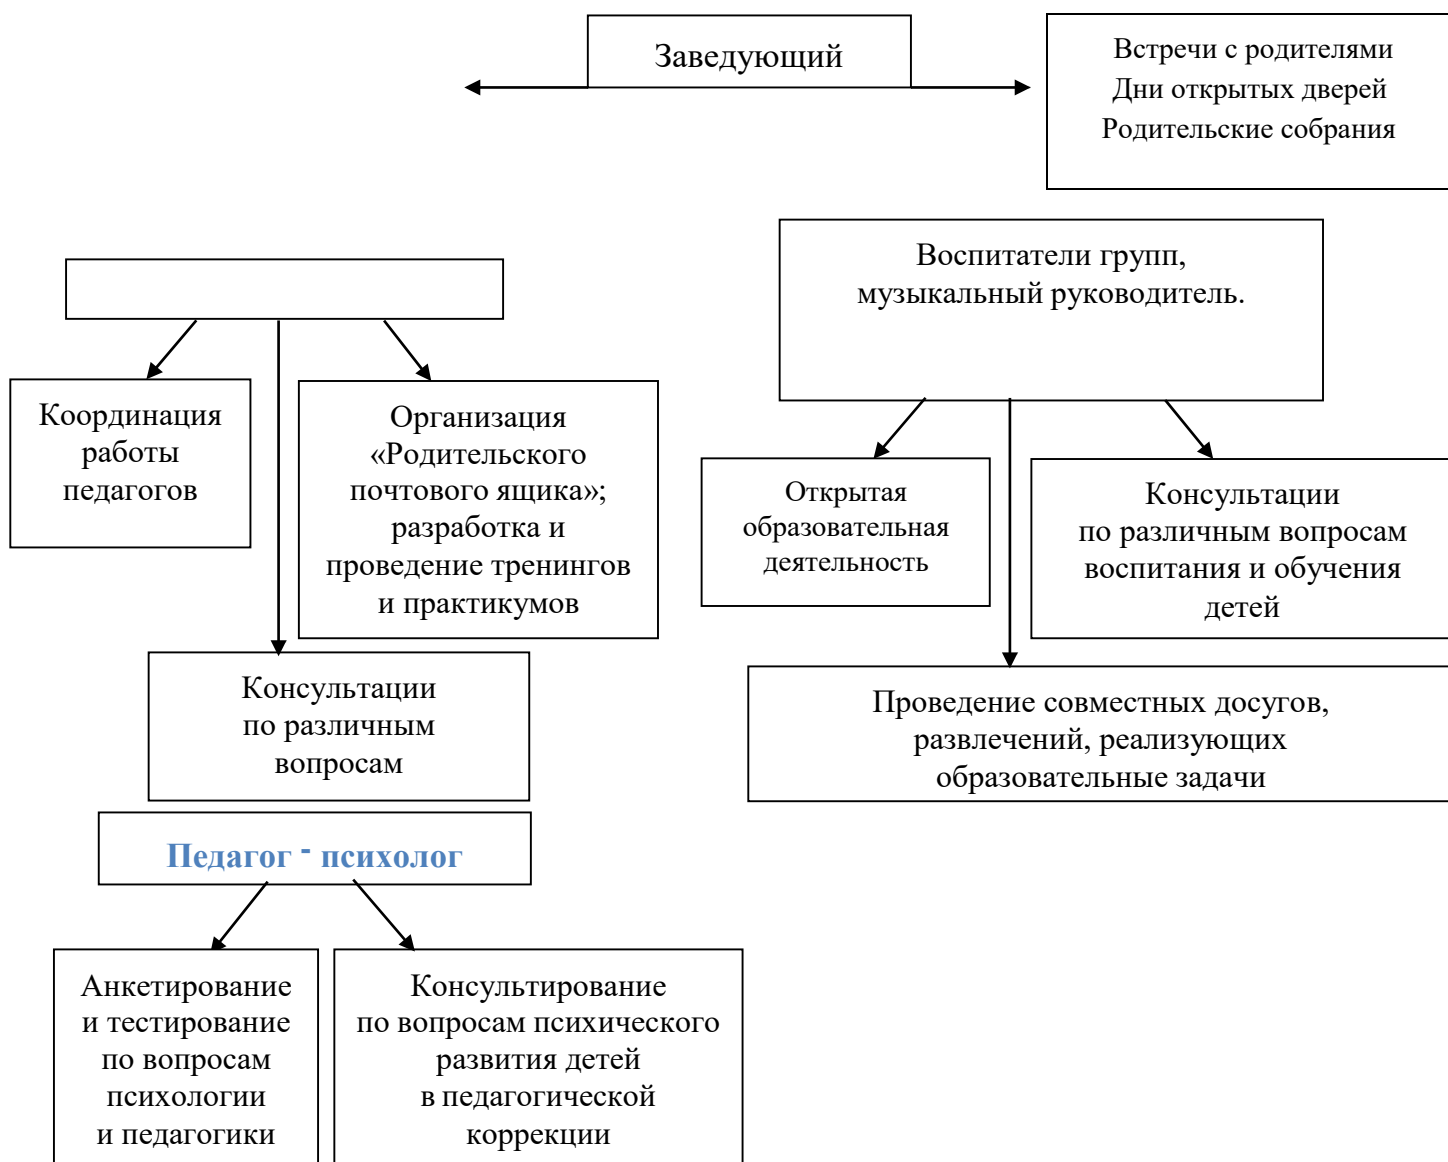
Заведующий

Встречи с родителями
Дни открытых дверей
Родительские собрания

Воспитатели групп,
музыкальный руководитель.

Координация работы педагогов

Организация «Родительского почтового ящика»; разработка и проведение тренингов и практикумов

Открытая образовательная деятельность

Консультации по различным вопросам воспитания и обучения детей

Консультации по различным вопросам

Проведение совместных досугов, развлечений, реализующих образовательные задачи

Педагог - психолог

Анкетирование и тестирование по вопросам психологии и педагогики

Консультирование по вопросам психического развития детей в педагогической коррекции